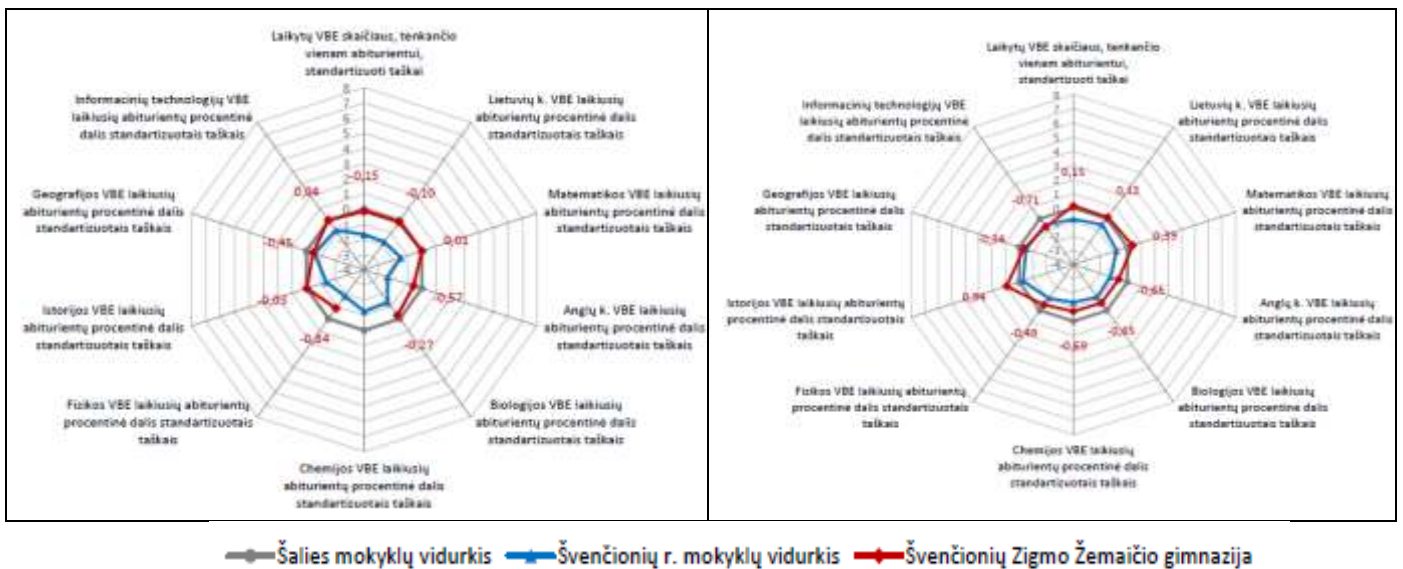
Laikytų VBE skaičiaus, tenkančio vienam abiturientui, standartizuoti taškai

Lietuvių k. VBE laikiusių abiturientų procentinė dalis standartizuotais taškais

Matematikos VBE laikiusių abiturientų procentinė dalis standartizuotais taškais

Anglų k. VBE laikiusių abiturientų procentinė dalis standartizuotais taškais

Biologijos VBE laikiusių abiturientų procentinė dalis standartizuotais taškais

Chemijos VBE laikiusių abiturientų procentinė dalis standartizuotais taškais

Fizikos VBE laikiusių abiturientų procentinė dalis standartizuotais taškais

Istorijos VBE laikiusių abiturientų procentinė dalis standartizuotais taškais

Geografijos VBE laikiusių abiturientų procentinė dalis standartizuotais taškais

Informacinių technologijų VBE laikiusių abiturientų procentinė dalis standartizuotais taškais

8 7 6 5 4 3 2 1 0 -1 -2 -3

0,15 -0,10 0,01 -0,57 -0,27 -0,84 -0,03 -0,45 0,84

Laikytų VBE skaičiaus, tenkančio vienam abiturientui, standartizuoti taškai

Lietuvių k. VBE laikiusių abiturientų procentinė dalis standartizuotais taškais

Matematikos VBE laikiusių abiturientų procentinė dalis standartizuotais taškais

Anglų k. VBE laikiusių abiturientų procentinė dalis standartizuotais taškais

Biologijos VBE laikiusių abiturientų procentinė dalis standartizuotais taškais

Chemijos VBE laikiusių abiturientų procentinė dalis standartizuotais taškais

Fizikos VBE laikiusių abiturientų procentinė dalis standartizuotais taškais

Istorijos VBE laikiusių abiturientų procentinė dalis standartizuotais taškais

Geografijos VBE laikiusių abiturientų procentinė dalis standartizuotais taškais

Informacinių technologijų VBE laikiusių abiturientų procentinė dalis standartizuotais taškais

8 7 6 5 4 3 2 1 0 -1 -2 -3

0,15 0,12 -0,59 -0,65 -0,65 -0,69 -0,40 0,94 -0,34 -0,71

Šalies mokyklų vidurkis   Švenčionių r. mokyklų vidurkis   Švenčionių Zigmo Žemaičio gimnazija